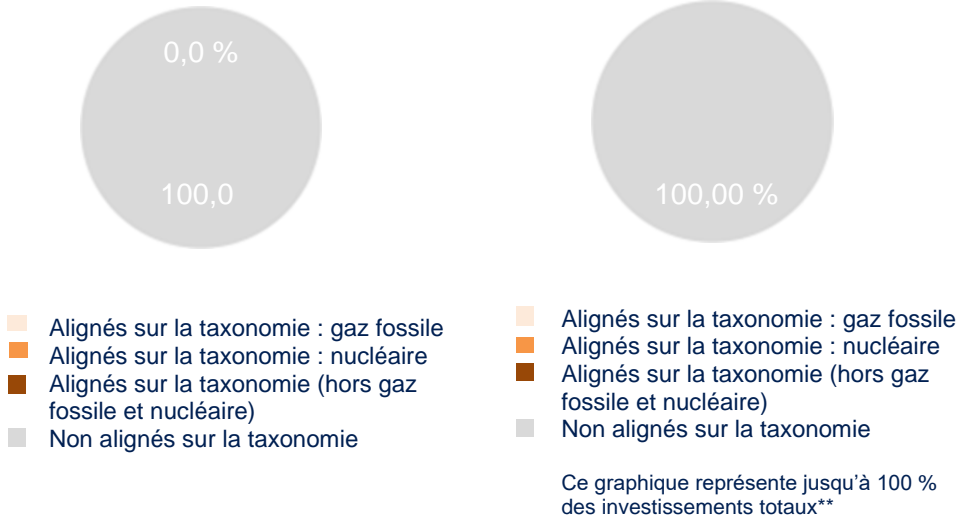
0,0 %

100,0

100,00 %

Alignés sur la taxonomie : gaz fossile
Alignés sur la taxonomie : nucléaire
Alignés sur la taxonomie (hors gaz fossile et nucléaire)
Non alignés sur la taxonomie

Alignés sur la taxonomie : gaz fossile
Alignés sur la taxonomie : nucléaire
Alignés sur la taxonomie (hors gaz fossile et nucléaire)
Non alignés sur la taxonomie

Ce graphique représente jusqu'à 100 % des investissements totaux**